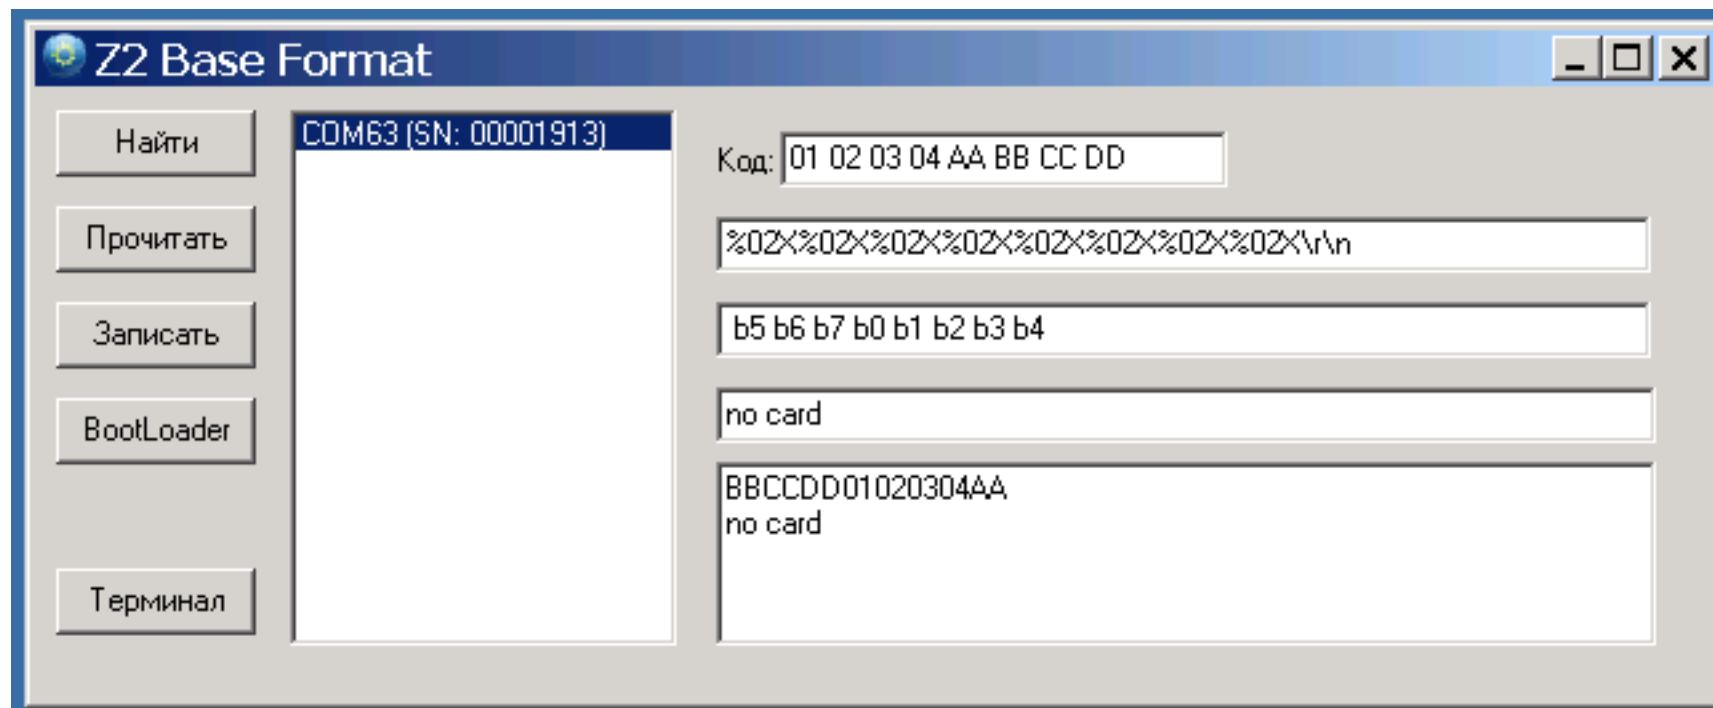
Z2 Base Format

Найти

Прочитать

Записать

BootLoader

Терминал

COM63 (SN: 00001913)

Код: 01 02 03 04 AA BB CC DD

%02X%02X%02X%02X%02X%02X%02X%02X\r\n

b5 b6 b7 b0 b1 b2 b3 b4

no card

BBCCDD01020304AA
no card